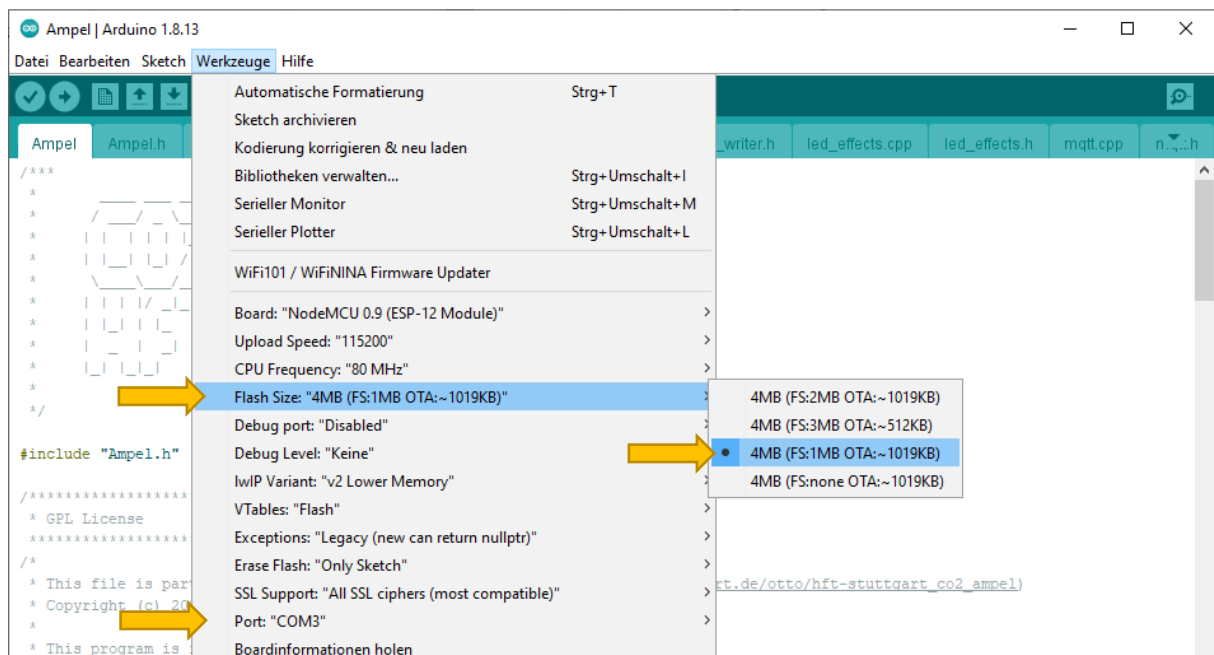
Ampel | Arduino 1.8.13

Datei Bearbeiten Sketch Werkzeuge Hilfe

Ampel Ampel.h _writer.h led_effects.cpp led_effects.h mqtt.cpp n...h

Automatische Formatierung Strg+T
Sketch archivieren
Kodierung korrigieren & neu laden
Bibliotheken verwalten... Strg+Umschalt+I
Serieller Monitor Strg+Umschalt+M
Serieller Plotter Strg+Umschalt+L

WiFi101 / WiFiNINA Firmware Updater

Board: "NodeMCU 0.9 (ESP-12 Module)"
Upload Speed: "115200"
CPU Frequency: "80 MHz"
Flash Size: "4MB (FS:1MB OTA:~1019KB)"
Debug port: "Disabled"
Debug Level: "Keine"
IwIP Variant: "v2 Lower Memory"
VTables: "Flash"
Exceptions: "Legacy (new can return nullptr)"
Erase Flash: "Only Sketch"
SSL Support: "All SSL ciphers (most compatible)"
Port: "COM3"
Boardinformationen holen

4MB (FS:2MB OTA:~1019KB)
4MB (FS:3MB OTA:~512KB)
4MB (FS:1MB OTA:~1019KB)
4MB (FS:none OTA:~1019KB)

/***
*/

#include "Ampel.h"

/******************
* GPL License
******************
/*
* This file is par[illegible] rt.de/otto/hft-stuttgart_co2_ampel)
* Copyright (c) 20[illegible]
*
* This program is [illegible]